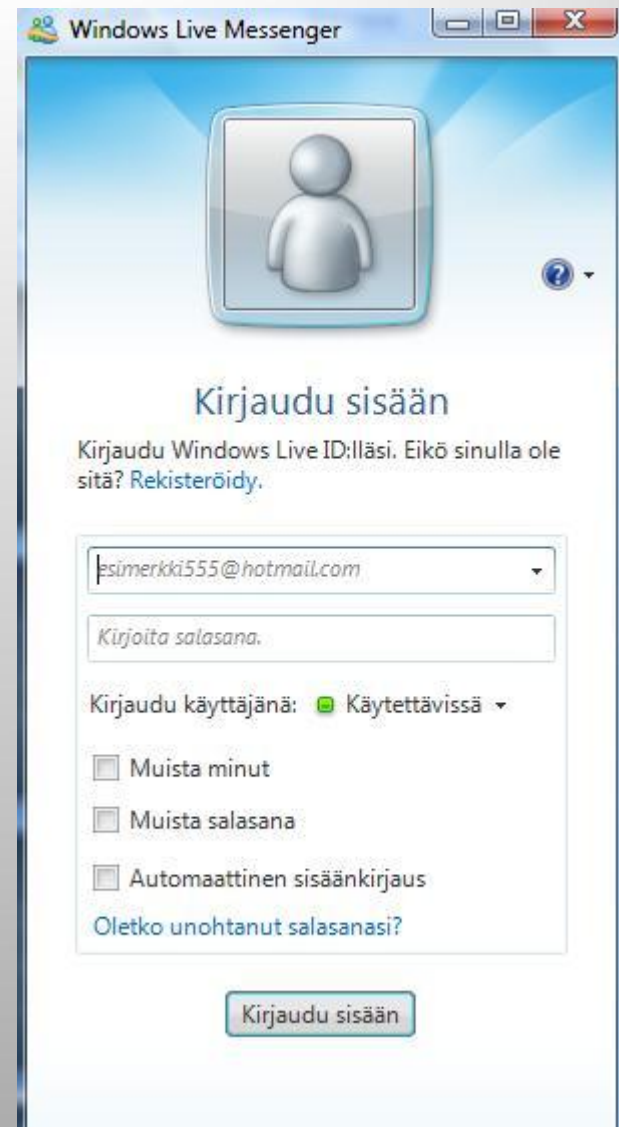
Windows Live Messenger

Kirjaudu sisään

Kirjaudu Windows Live ID:lläsi. Eikö sinulla ole sitä? Rekisteröidy.

esimerkki555@hotmail.com

Kirjoita salasana.

Kirjaudu käyttäjänä: Käytettävissä

Muista minut

Muista salasana

Automaattinen sisäänkirjaus

Oletko unohtanut salasanasi?

Kirjaudu sisään